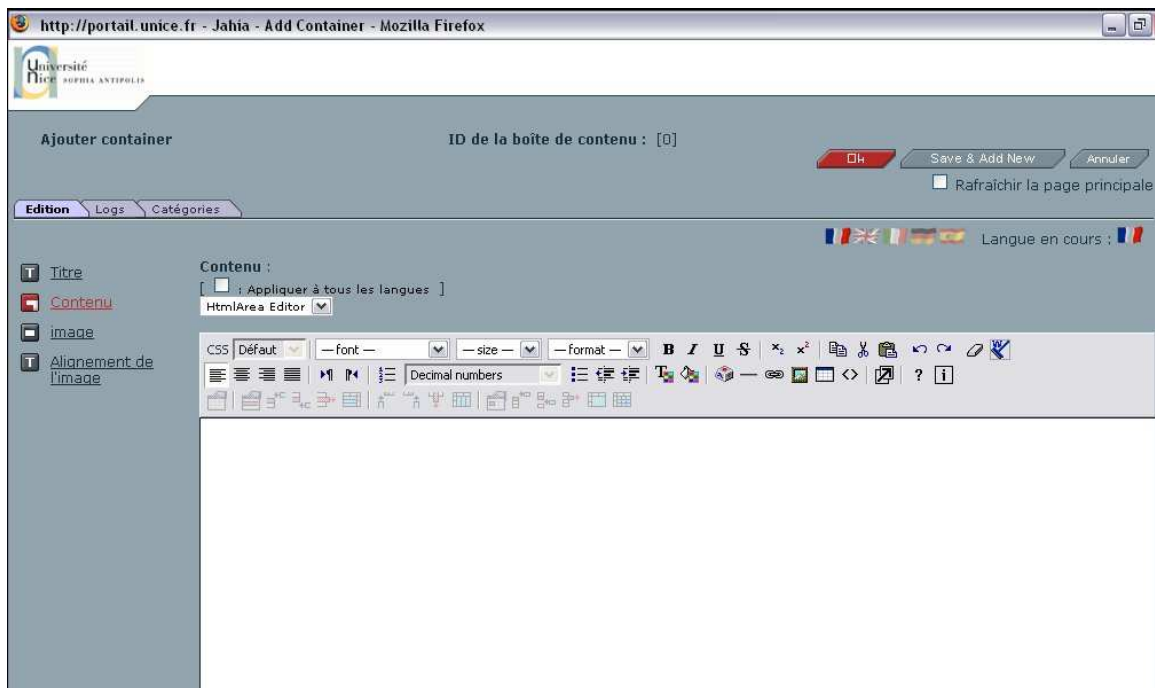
http://portail.unice.fr - Jahia - Add Container - Mozilla Firefox

Université Nice SOPHIA ANTIPOLIS

Ajouter container

ID de la boîte de contenu : [0]

Ok

Save & Add New

Annuler

Rafraîchir la page principale

Edition

Logs

Catégories

Langue en cours :

Titre

Contenu

image

Alignement de l'image

Contenu :

[ : Appliquer à tous les langues ]

HtmlArea Editor

CSS Défaut

— font —

— size —

— format —

B I U S

?

Decimal numbers